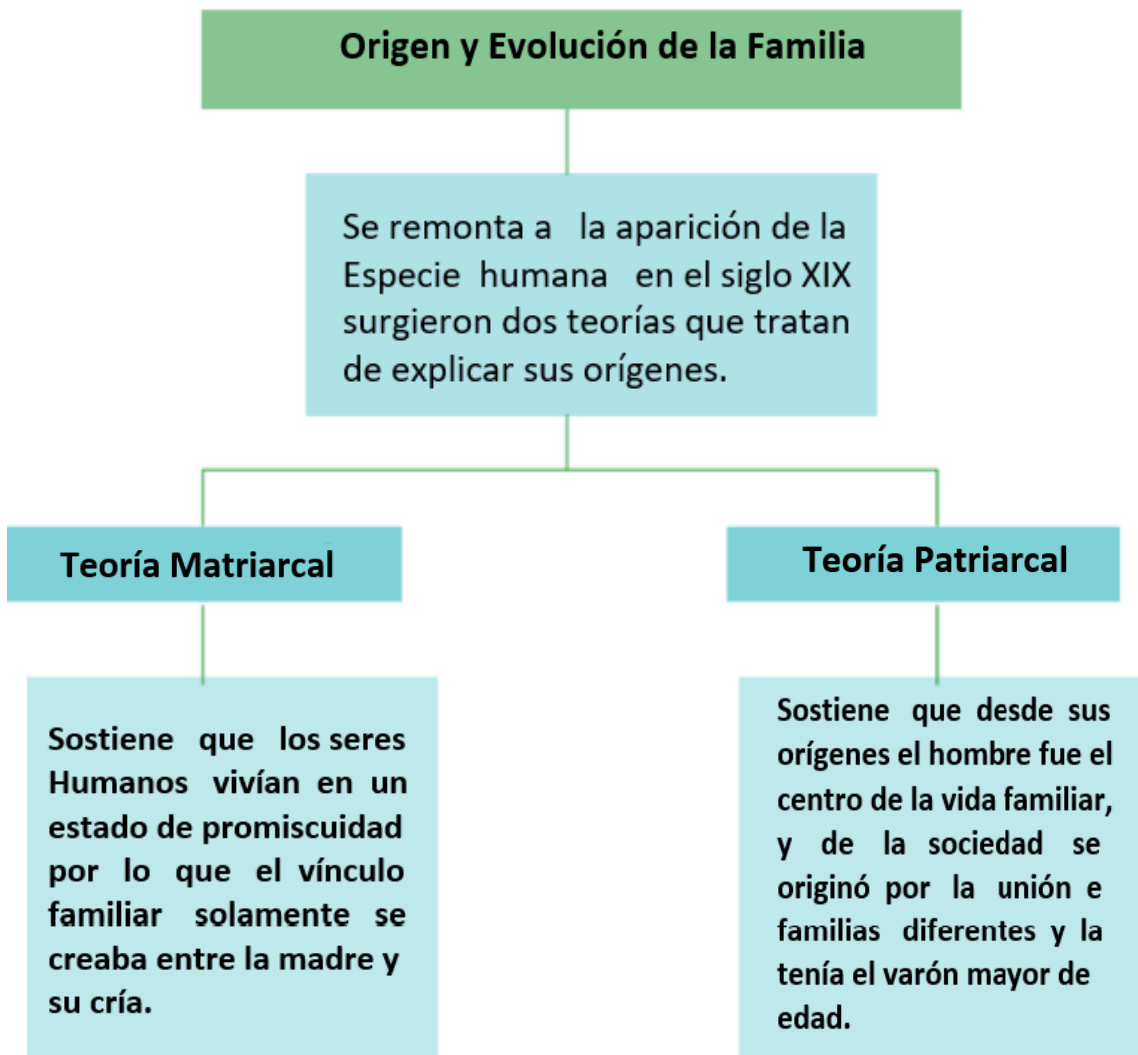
Origen y Evolución de la Familia

Se remonta a la aparición de la Especie humana en el siglo XIX surgieron dos teorías que tratan de explicar sus orígenes.

Teoría Matriarcal

Sostiene que los seres Humanos vivían en un estado de promiscuidad por lo que el vínculo familiar solamente se creaba entre la madre y su cría.

Teoría Patriarcal

Sostiene que desde sus orígenes el hombre fue el centro de la vida familiar, y de la sociedad se originó por la unión e familias diferentes y la tenía el varón mayor de edad.